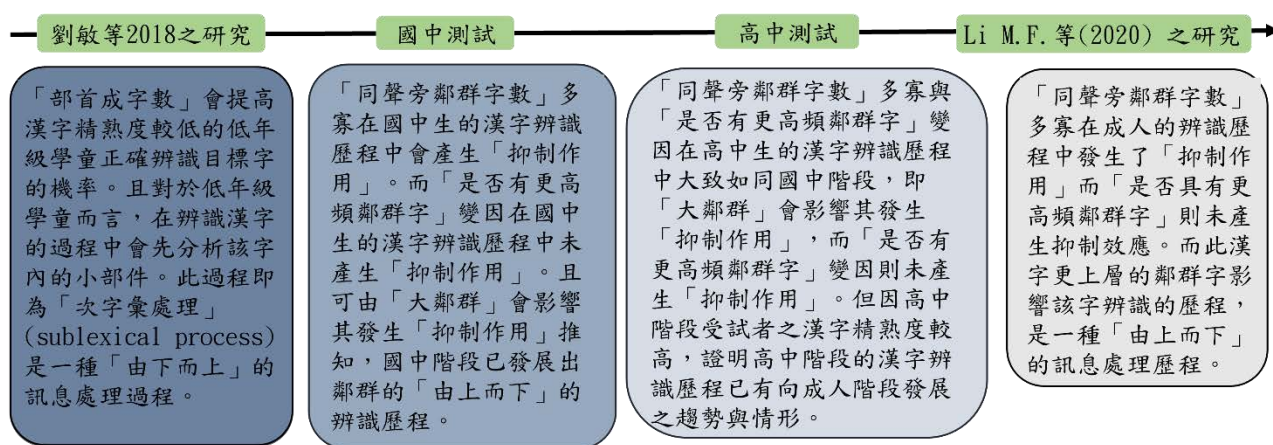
劉敏等2018之研究

國中測試

高中測試

Li M.F.等(2020) 之研究

「部首成字數」會提高漢字精熟度較低的低年級學童正確辨識目標字的機率。且對於低年級學童而言，在辨識漢字的過程中會先分析該字內的小部件。此過程即為「次字彙處理」(sublexical process)是一種「由下而上」的訊息處理過程。

「同聲旁鄰群字數」多寡在國中生的漢字辨識歷程中會產生「抑制作用」。而「是否有更高頻鄰群字」變因在國中生的漢字辨識歷程中未產生「抑制作用」。且可由「大鄰群」會影響其發生「抑制作用」推知，國中階段已發展出鄰群的「由上而下」的辨識歷程。

「同聲旁鄰群字數」多寡與「是否有更高頻鄰群字」變因在高中生的漢字辨識歷程中大致如同國中階段，即「大鄰群」會影響其發生「抑制作用」，而「是否有更高頻鄰群字」變因則未產生「抑制作用」。但因高中階段受試者之漢字精熟度較高，證明高中階段的漢字辨識歷程已有向成人階段發展之趨勢與情形。

「同聲旁鄰群字數」多寡在成人的辨識歷程中發生了「抑制作用」而「是否具有更高頻鄰群字」則未產生抑制效應。而此漢字更上層的鄰群字影響該字辨識的歷程，是一種「由上而下」的訊息處理歷程。